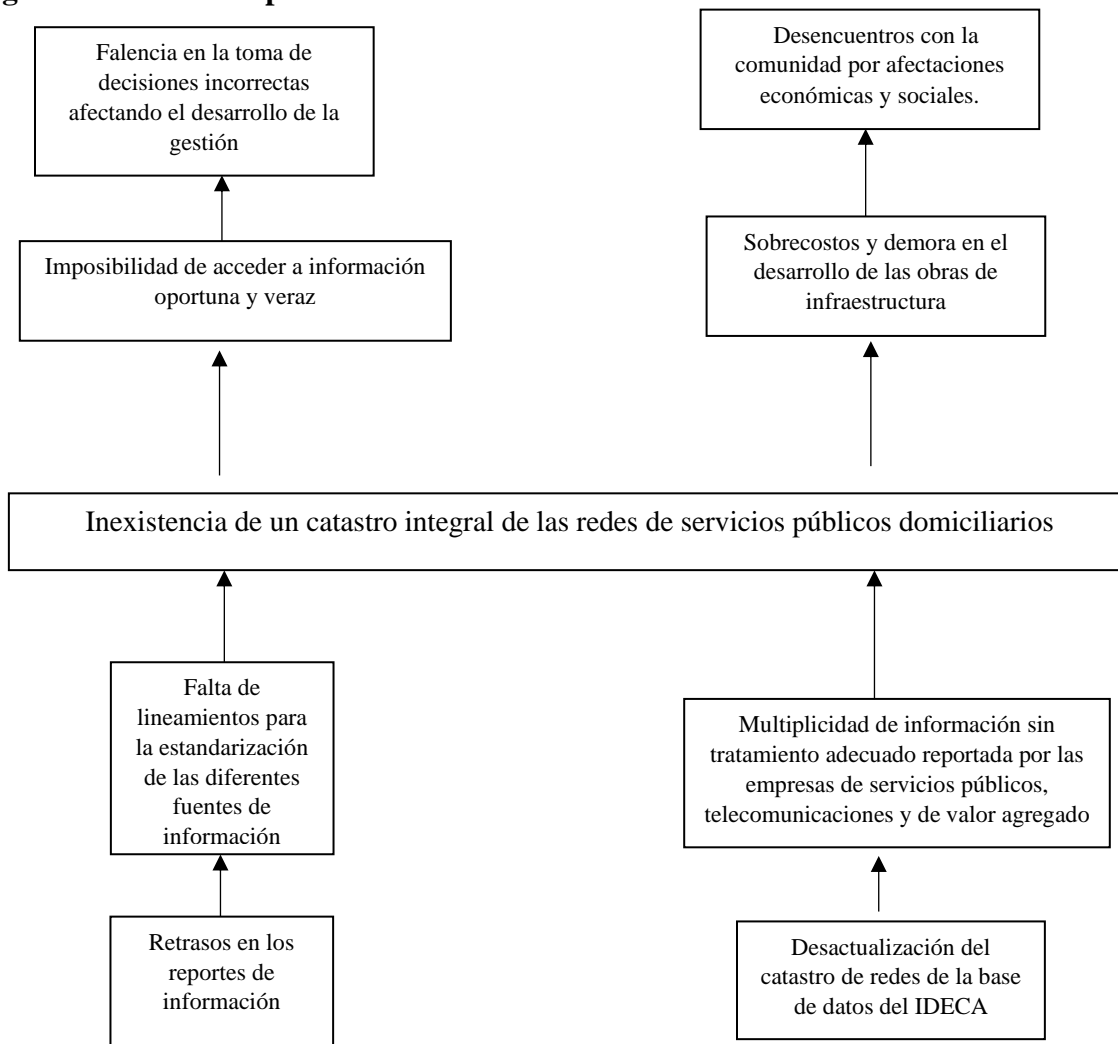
Falencia en la toma de decisiones incorrectas afectando el desarrollo de la gestión

Desencuentros con la comunidad por afectaciones económicas y sociales.

Imposibilidad de acceder a información oportuna y veraz

Sobrecostos y demora en el desarrollo de las obras de infraestructura

Inexistencia de un catastro integral de las redes de servicios públicos domiciliarios

Falta de lineamientos para la estandarización de las diferentes fuentes de información

Multiplicidad de información sin tratamiento adecuado reportada por las empresas de servicios públicos, telecomunicaciones y de valor agregado

Retrasos en los reportes de información

Desactualización del catastro de redes de la base de datos del IDECA